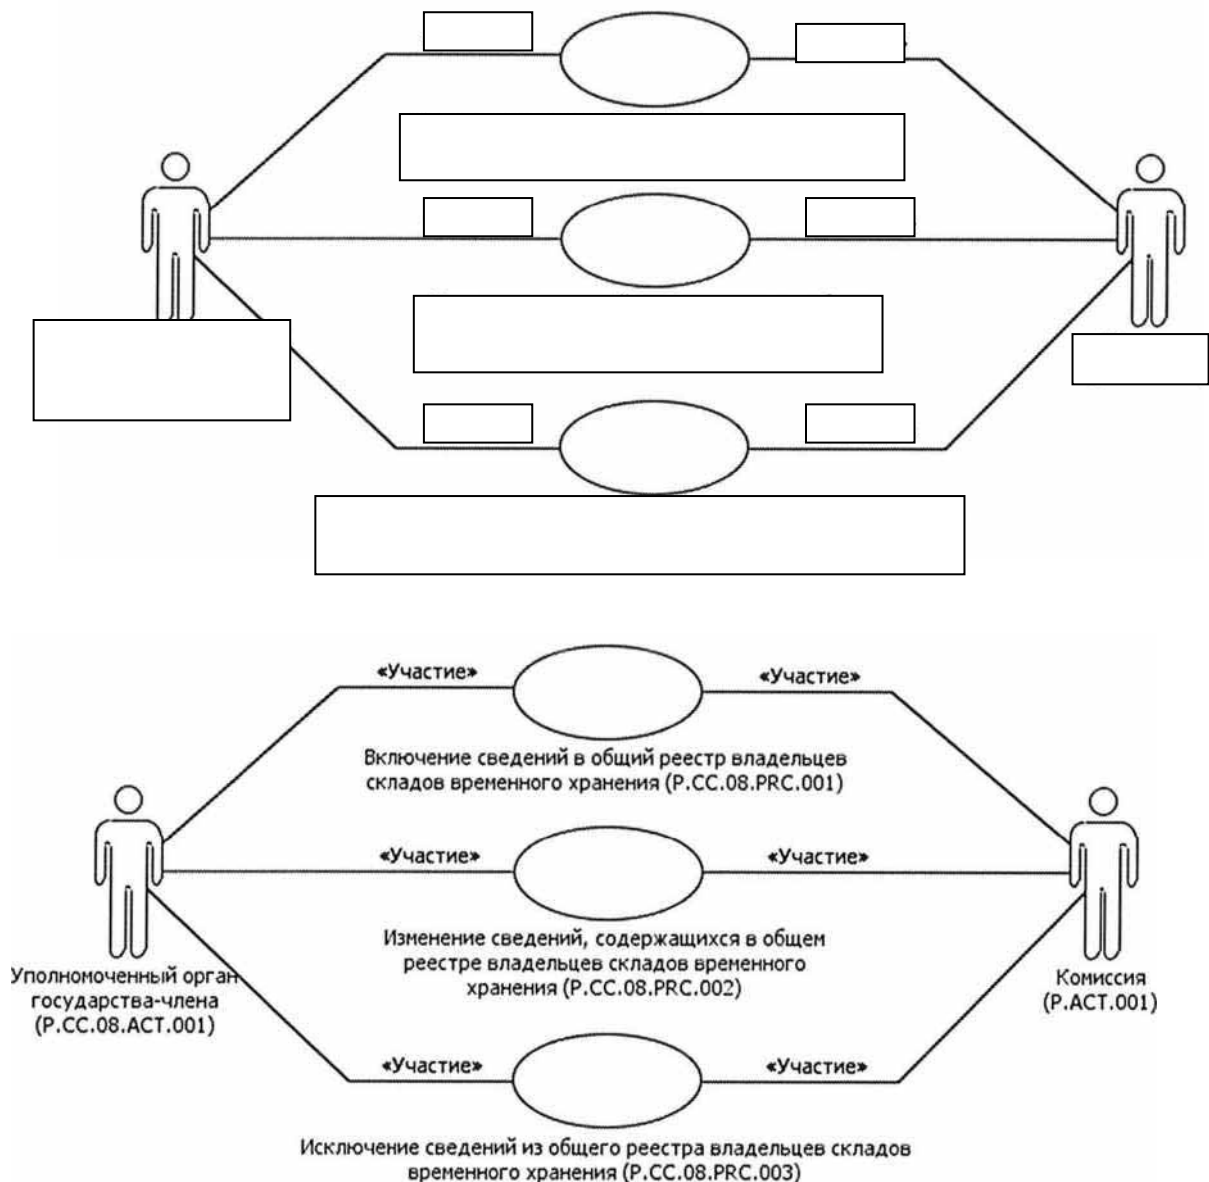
«Участие»

«Участие»

Включение сведений в общий реестр владельцев складов временного хранения (P.CC.08.PRC.001)

«Участие»

«Участие»

Изменение сведений, содержащихся в общем реестре владельцев складов временного хранения (P.CC.08.PRC.002)

Уполномоченный орган государства-члена (P.CC.08.ACT.001)

Комиссия (P.ACT.001)

«Участие»

«Участие»

Исключение сведений из общего реестра владельцев складов временного хранения (P.CC.08.PRC.003)